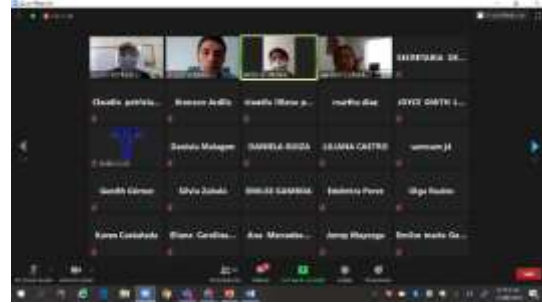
SECRETARIA DE...

Claudia patricia... | Brandon Ardila | maella Olarte p... | martha diaz | JOYCE SMITH L...

Daniela Malagon | DANIELA ROJAS | LILIANA CASTRO | samsum j4

Gentil Gómez | Silvia Zuleta | EMILSE GAMBOA | Edelmira Perez | Olga Rozco

Karen Castañeda | Eliana Cardina... | Ana Manuela... | Jenny Mayorga | Emilse marta Ga...